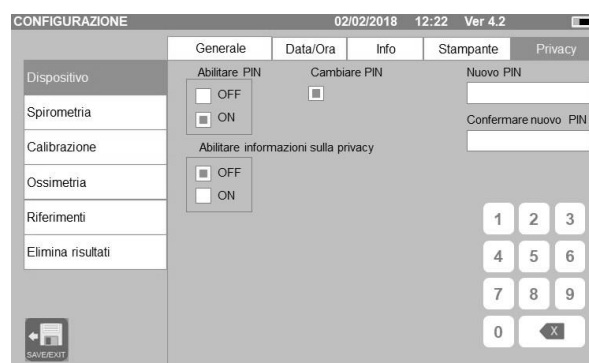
CONFIGURAZIONE 02/02/2018 12:22 Ver 4.2

Generale | Data/Ora | Info | Stampante | Privacy

Dispositivo
Spirometria
Calibrazione
Ossimetria
Riferimenti
Elimina risultati

Abilitare PIN
OFF
ON

Cambiare PIN

Nuovo PIN

Confermare nuovo PIN

Abilitare informazioni sulla privacy
OFF
ON

1 2 3
4 5 6
7 8 9
0 X

SAVE/EXIT